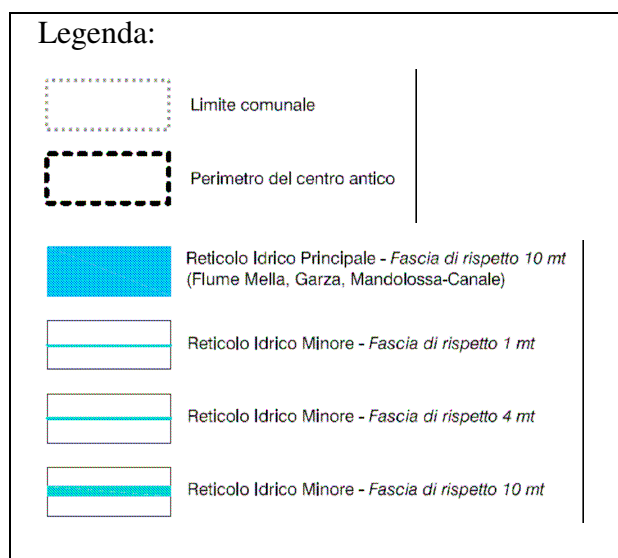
Legenda:

Limite comunale

Perimetro del centro antico

Reticolo Idrico Principale - *Fascia di rispetto 10 mt*
(Fiume Mella, Garza, Mandolossa-Canale)

Reticolo Idrico Minore - *Fascia di rispetto 1 mt*

Reticolo Idrico Minore - *Fascia di rispetto 4 mt*

Reticolo Idrico Minore - *Fascia di rispetto 10 mt*